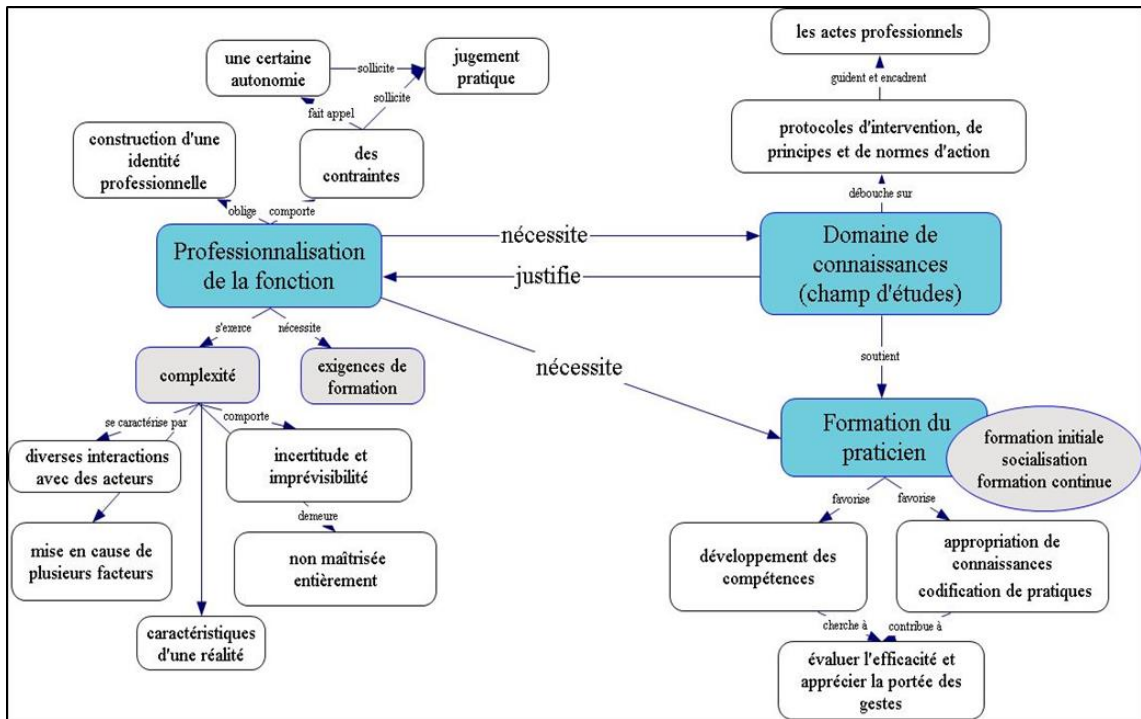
une certaine autonomie

sollicite

jugement pratique

fait appel

sollicite

construction d'une identité professionnelle

des contraintes

oblige

comporte

Professionnalisation de la fonction

nécessite

justifie

s'exerce

nécessite

complexité

exigences de formation

se caractérise par

comporte

diverses interactions avec des acteurs

incertitude et imprévisibilité

demeure

mise en cause de plusieurs facteurs

non maîtrisée entièrement

caractéristiques d'une réalité

les actes professionnels

guident et encadrent

protocoles d'intervention, de principes et de normes d'action

débouche sur

Domaine de connaissances (champ d'études)

soutient

nécessite

Formation du praticien

formation initiale socialisation formation continue

favorise

favorise

développement des compétences

appropriation de connaissances codification de pratiques

cherche à

contribue à

évaluer l'efficacité et apprécier la portée des gestes